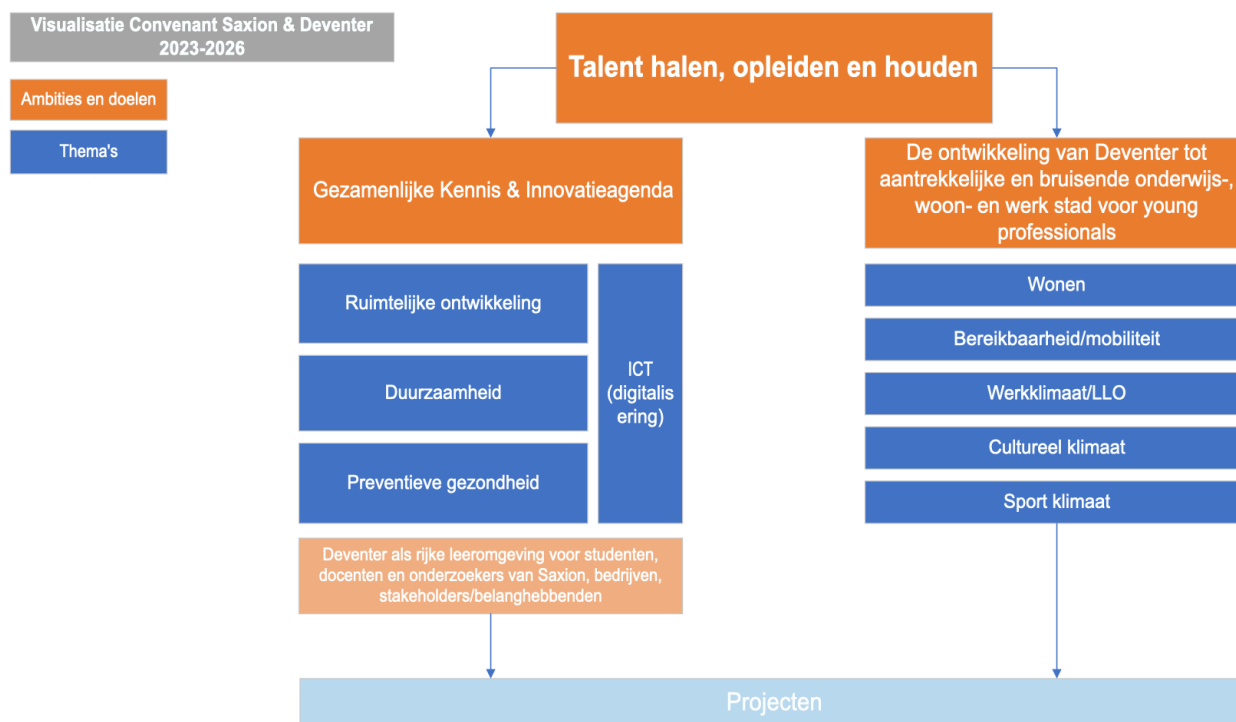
Visualisatie Convenant Saxion & Deventer 2023-2026

Ambities en doelen

Thema's

Talent halen, opleiden en houden

Gezamenlijke Kennis & Innovatieagenda

De ontwikkeling van Deventer tot aantrekkelijke en bruisende onderwijs-, woon- en werk stad voor young professionals

Ruimtelijke ontwikkeling

Duurzaamheid

Preventieve gezondheid

ICT (digitalisering)

Wonen

Bereikbaarheid/mobiliteit

Werkklimaat/LLO

Cultureel klimaat

Sport klimaat

Deventer als rijke leeromgeving voor studenten, docenten en onderzoekers van Saxion, bedrijven, stakeholders/belanghebbenden

Projecten